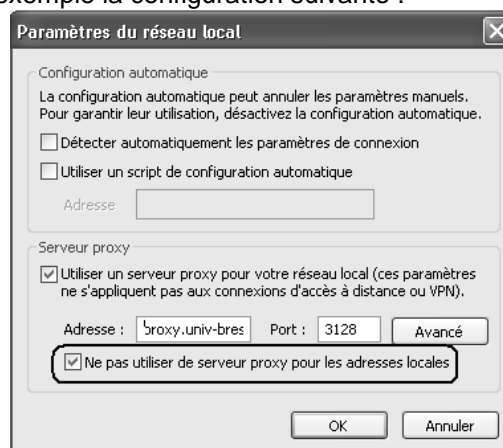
exemple la configuration suivante :

Paramètres du réseau local

Configuration automatique

La configuration automatique peut annuler les paramètres manuels. Pour garantir leur utilisation, désactivez la configuration automatique.

Détecter automatiquement les paramètres de connexion

Utiliser un script de configuration automatique

Adresse

Serveur proxy

Utiliser un serveur proxy pour votre réseau local (ces paramètres ne s'appliquent pas aux connexions d'accès à distance ou VPN).

Adresse : proxy.univ-bres Port : 3128 Avancé

Ne pas utiliser de serveur proxy pour les adresses locales

OK Annuler